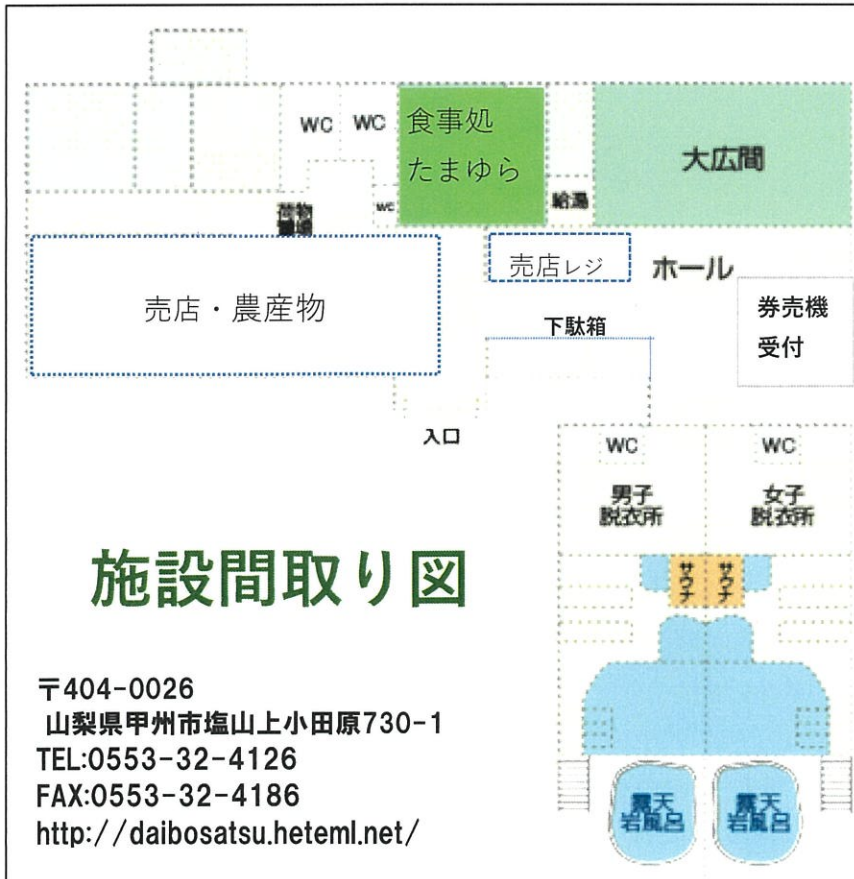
WC WC 食事処 たまゆら

大広間

WC

荷物置場

給湯

売店・農産物

売店レジ

ホール

券売機
受付

下駄箱

入口

WC WC

男子
脱衣所

女子
脱衣所

サウナ サウナ

施設間取り図

〒404-0026
山梨県甲州市塩山上小田原730-1
TEL:0553-32-4126
FAX:0553-32-4186
http://daibosatsu.heteml.net/

露天
岩風呂

露天
岩風呂